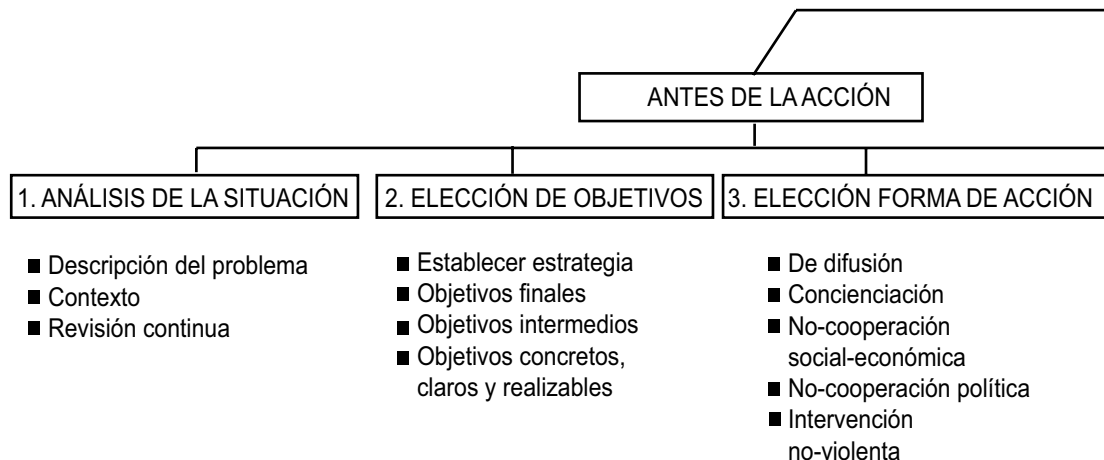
ANTES DE LA ACCIÓN

1. ANÁLISIS DE LA SITUACIÓN

- Descripción del problema
- Contexto
- Revisión continua

2. ELECCIÓN DE OBJETIVOS

- Establecer estrategia
- Objetivos finales
- Objetivos intermedios
- Objetivos concretos, claros y realizables

3. ELECCIÓN FORMA DE ACCIÓN

- De difusión
- Concienciación
- No-cooperación social-económica
- No-cooperación política
- Intervención no-violenta